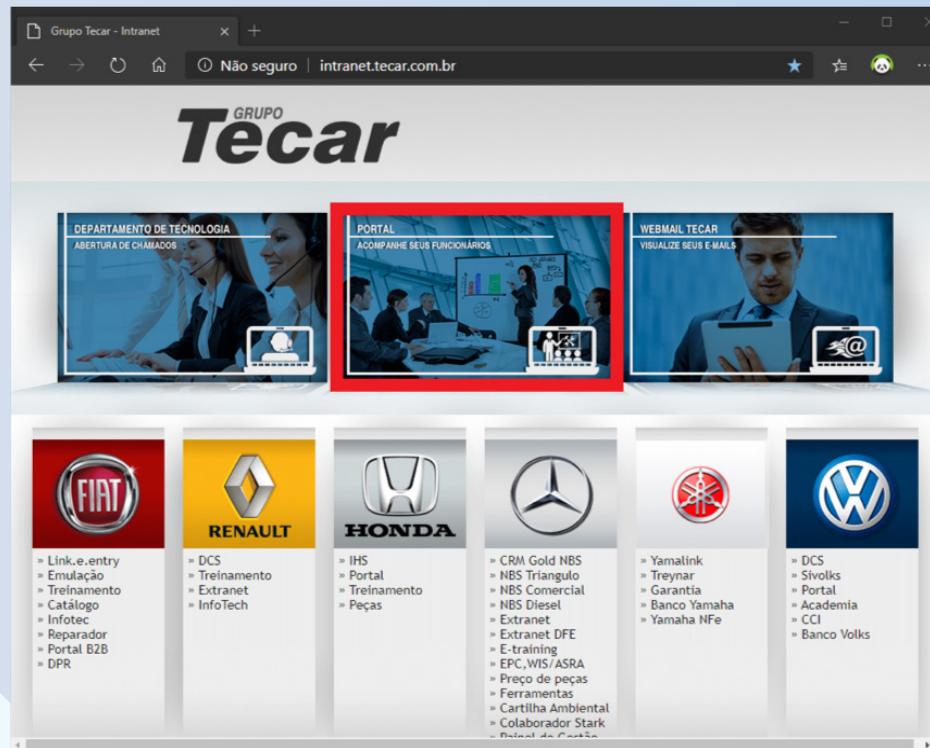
Grupo Tecar - Intranet

Não seguro | intranet.tecar.com.br

GRUPO Tecar

DEPARTAMENTO DE TECNOLOGIA
ABERTURA DE CHAMADOS

PORTAL
ACOMPANHE SEUS FUNCIONÁRIOS

WEBMAIL TECAR
VISUALIZE SEUS E-MAILS

FIAT
» Link.e.entry
» Emulação
» Treinamento
» Catálogo
» Infotec
» Reparador
» Portal B2B
» DPR

RENAULT
» DCS
» Treinamento
» Extranet
» InfoTech

HONDA
» IHS
» Portal
» Treinamento
» Peças

» CRM Gold NBS
» NBS Triangulo
» NBS Comercial
» NBS Diesel
» Extranet
» Extranet DFE
» E-training
» EPC,WIS/ASRA
» Preço de peças
» Ferramentas
» Cartilha Ambiental
» Colaborador Stark
» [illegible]

» Yamalink
» Treynar
» Garantia
» Banco Yamaha
» Yamaha NFe

» DCS
» Sivolks
» Portal
» Academia
» CCI
» Banco Volks